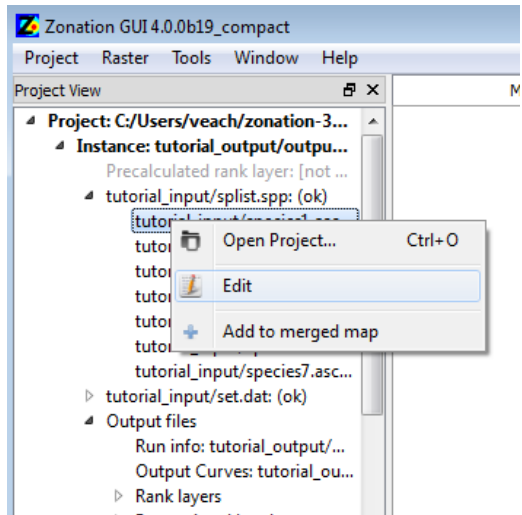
Zonation GUI 4.0.0b19_compact

Project Raster Tools Window Help

Project View

M

Project: C:/Users/veach/zonation-3...

Instance: tutorial_output/outpu...

Precalculated rank layer: [not ...

tutorial_input/splist.spp: (ok)

tutorial_input/species1.asc...

tutor

tutor

tutor

tutor

tutor

tutorial_input/species7.asc...

tutorial_input/set.dat: (ok)

Output files

Run info: tutorial_output/...

Output Curves: tutorial_ou...

Rank layers

Open Project... Ctrl+O

Edit

Add to merged map